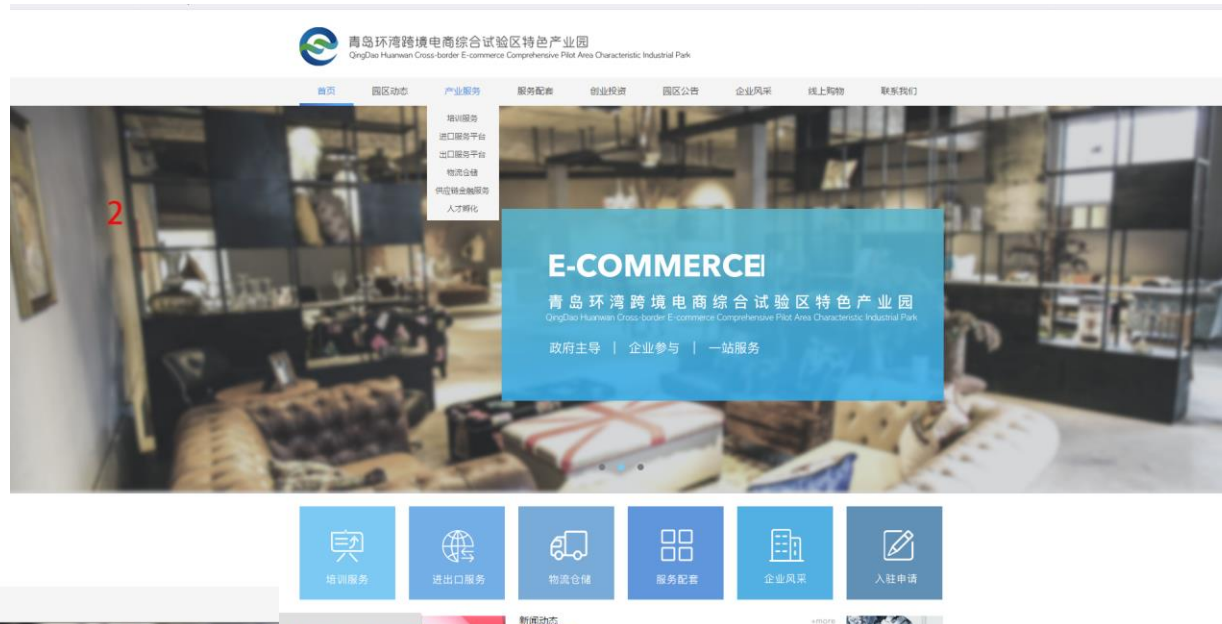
青岛环湾跨境电商综合试验区特色产业园
QingDao Huanwan Cross-border E-commerce Comprehensive Pilot Area Characteristic Industrial Park

首页 园区动态 产业服务 服务配套 创业投资 园区公告 企业风采 线上购物 联系我们

培训服务
进口服务平台
出口服务平台
物流仓储
供应链金融服务
人才孵化

2

E-COMMERCE
青岛环湾跨境电商综合试验区特色产业园
QingDao Huanwan Cross-border E-commerce Comprehensive Pilot Area Characteristic Industrial Park
政府主导 | 企业参与 | 一站服务

培训服务 进出口服务 物流仓储 服务配套 企业风采 入驻申请

新闻动态
+more